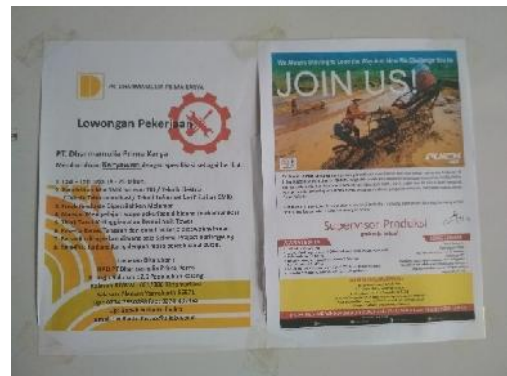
PT. DHARMAMULIA PRIMA KARYA

Lowongan Pekerjaan

PT. Dharmamulia Prima Karya
Membutuhkan Karyawan dengan spesifikasi sebagai berikut:

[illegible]

PT Dharmamulia Prima Karya
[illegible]

We Are Looking for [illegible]

JOIN US!

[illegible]

Supervisor Produksi

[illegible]